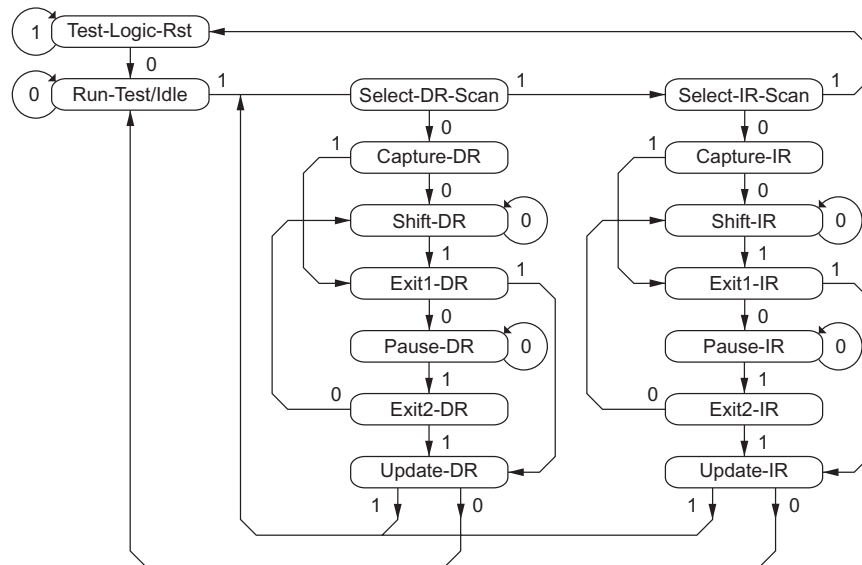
1 Test-Logic-Rst
0
0 Run-Test/Idle 1
Select-DR-Scan 1
0
1 Capture-DR
0
Shift-DR 0
1
Exit1-DR 1
0
Pause-DR 0
1
0 Exit2-DR
1
Update-DR
1 0
Select-IR-Scan 1
0
1 Capture-IR
0
Shift-IR 0
1
Exit1-IR 1
0
Pause-IR 0
1
0 Exit2-IR
1
Update-IR
1 0